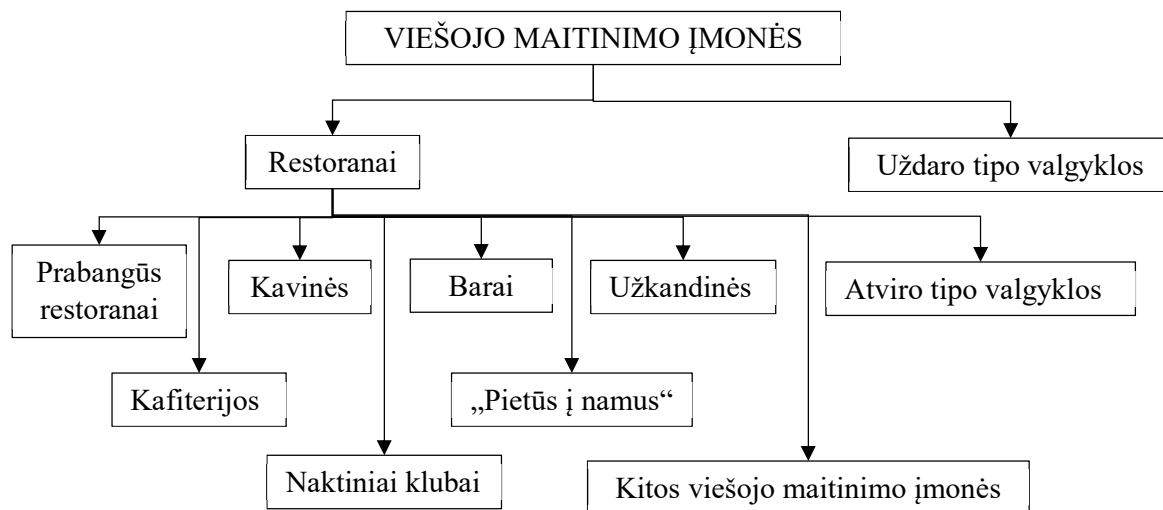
VIEŠOJO MAITINIMO ĮMONĖS

Restoranai

Uždaro tipo valgyklos

Prabangūs restoranai

Kavinės

Barai

Užkandinės

Atviro tipo valgyklos

Kafiterijos

„Pietūs į namus“

Naktiniai klubai

Kitos viešojo maitinimo įmonės